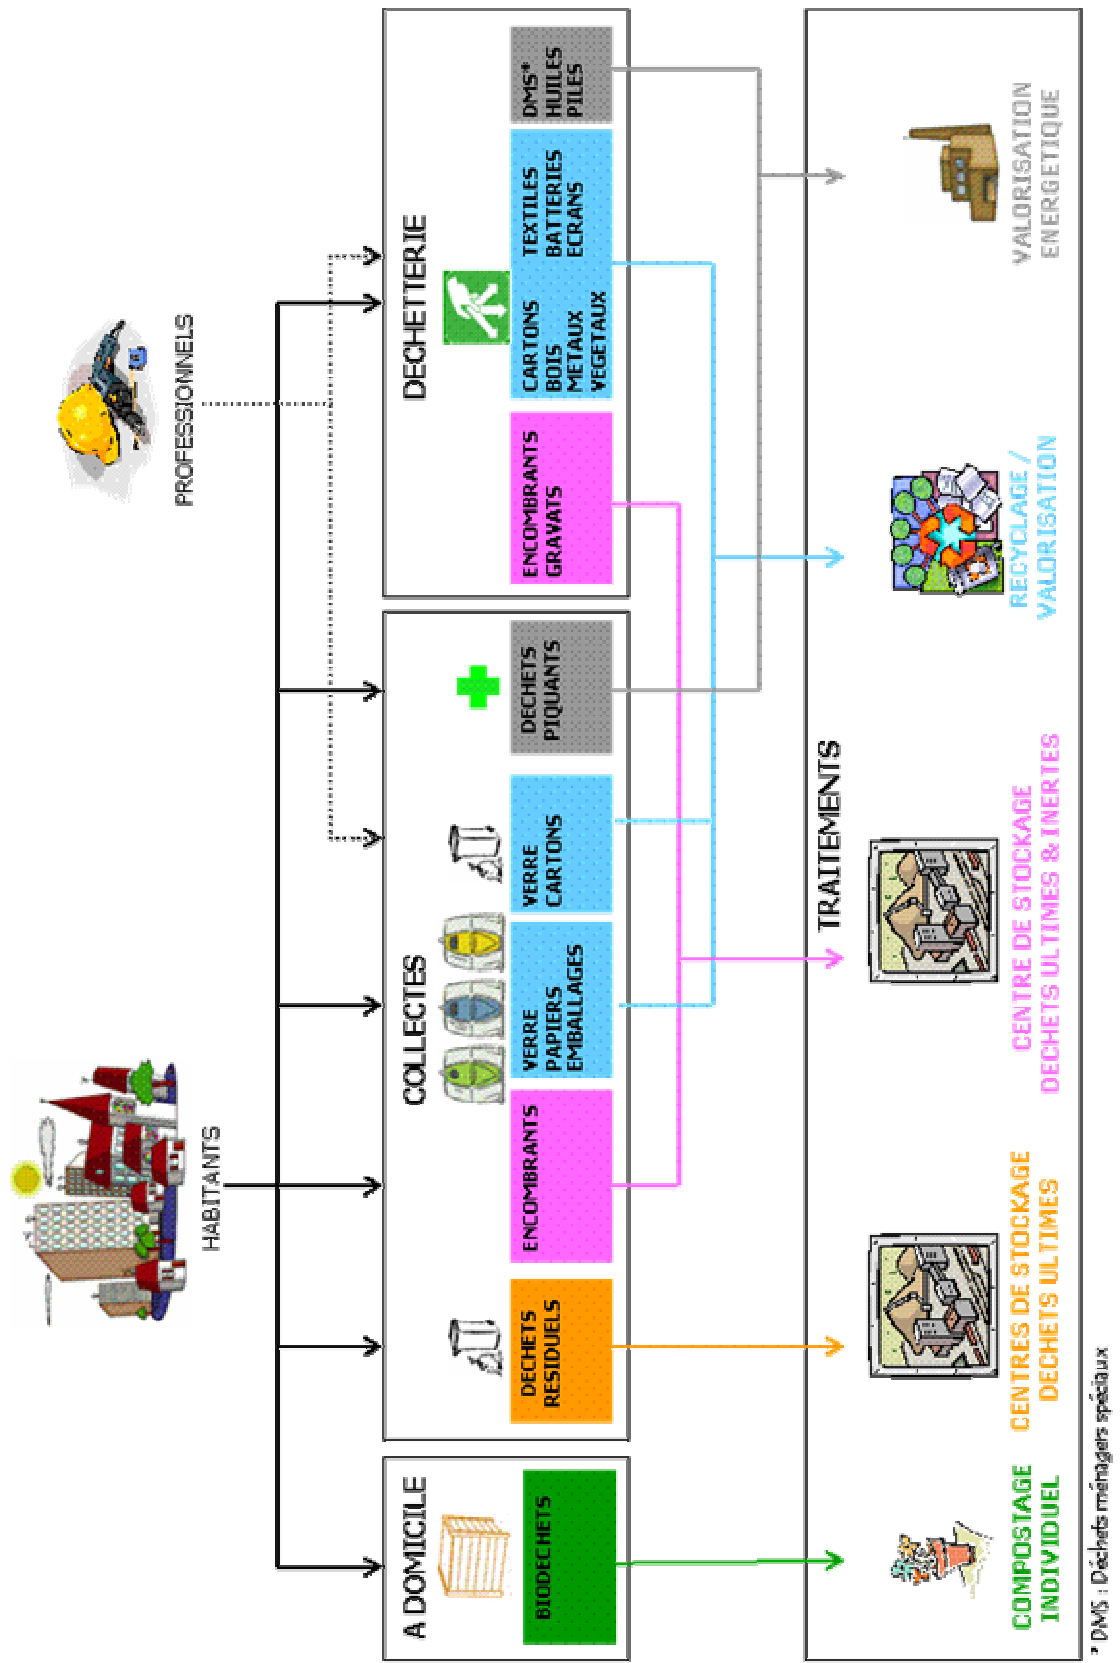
PROFESSIONNELS

HABITANTS

A DOMICILE

BIODECHETS

COLLECTES

DECHETS RESIDUELS

ENCOMBRANTS

VERRE PAPIERS EMBALLAGES

VERRE CARTONS

DECHETS PIQUANTS

DECHETTERIE

ENCOMBRANTS GRAVATS

CARTONS BOIS METAUX VEGETAUX

TEXTILES BATTERIES ECRANS

DMS* HUILES PILES

TRAITEMENTS

COMPOSTAGE INDIVIDUEL

CENTRES DE STOCKAGE DECHETS ULTIMES

CENTRE DE STOCKAGE DECHETS ULTIMES & INERTES

RECYCLAGE / VALORISATION

VALORISATION ENERGETIQUE

* DMS : Déchets ménagers spéciaux